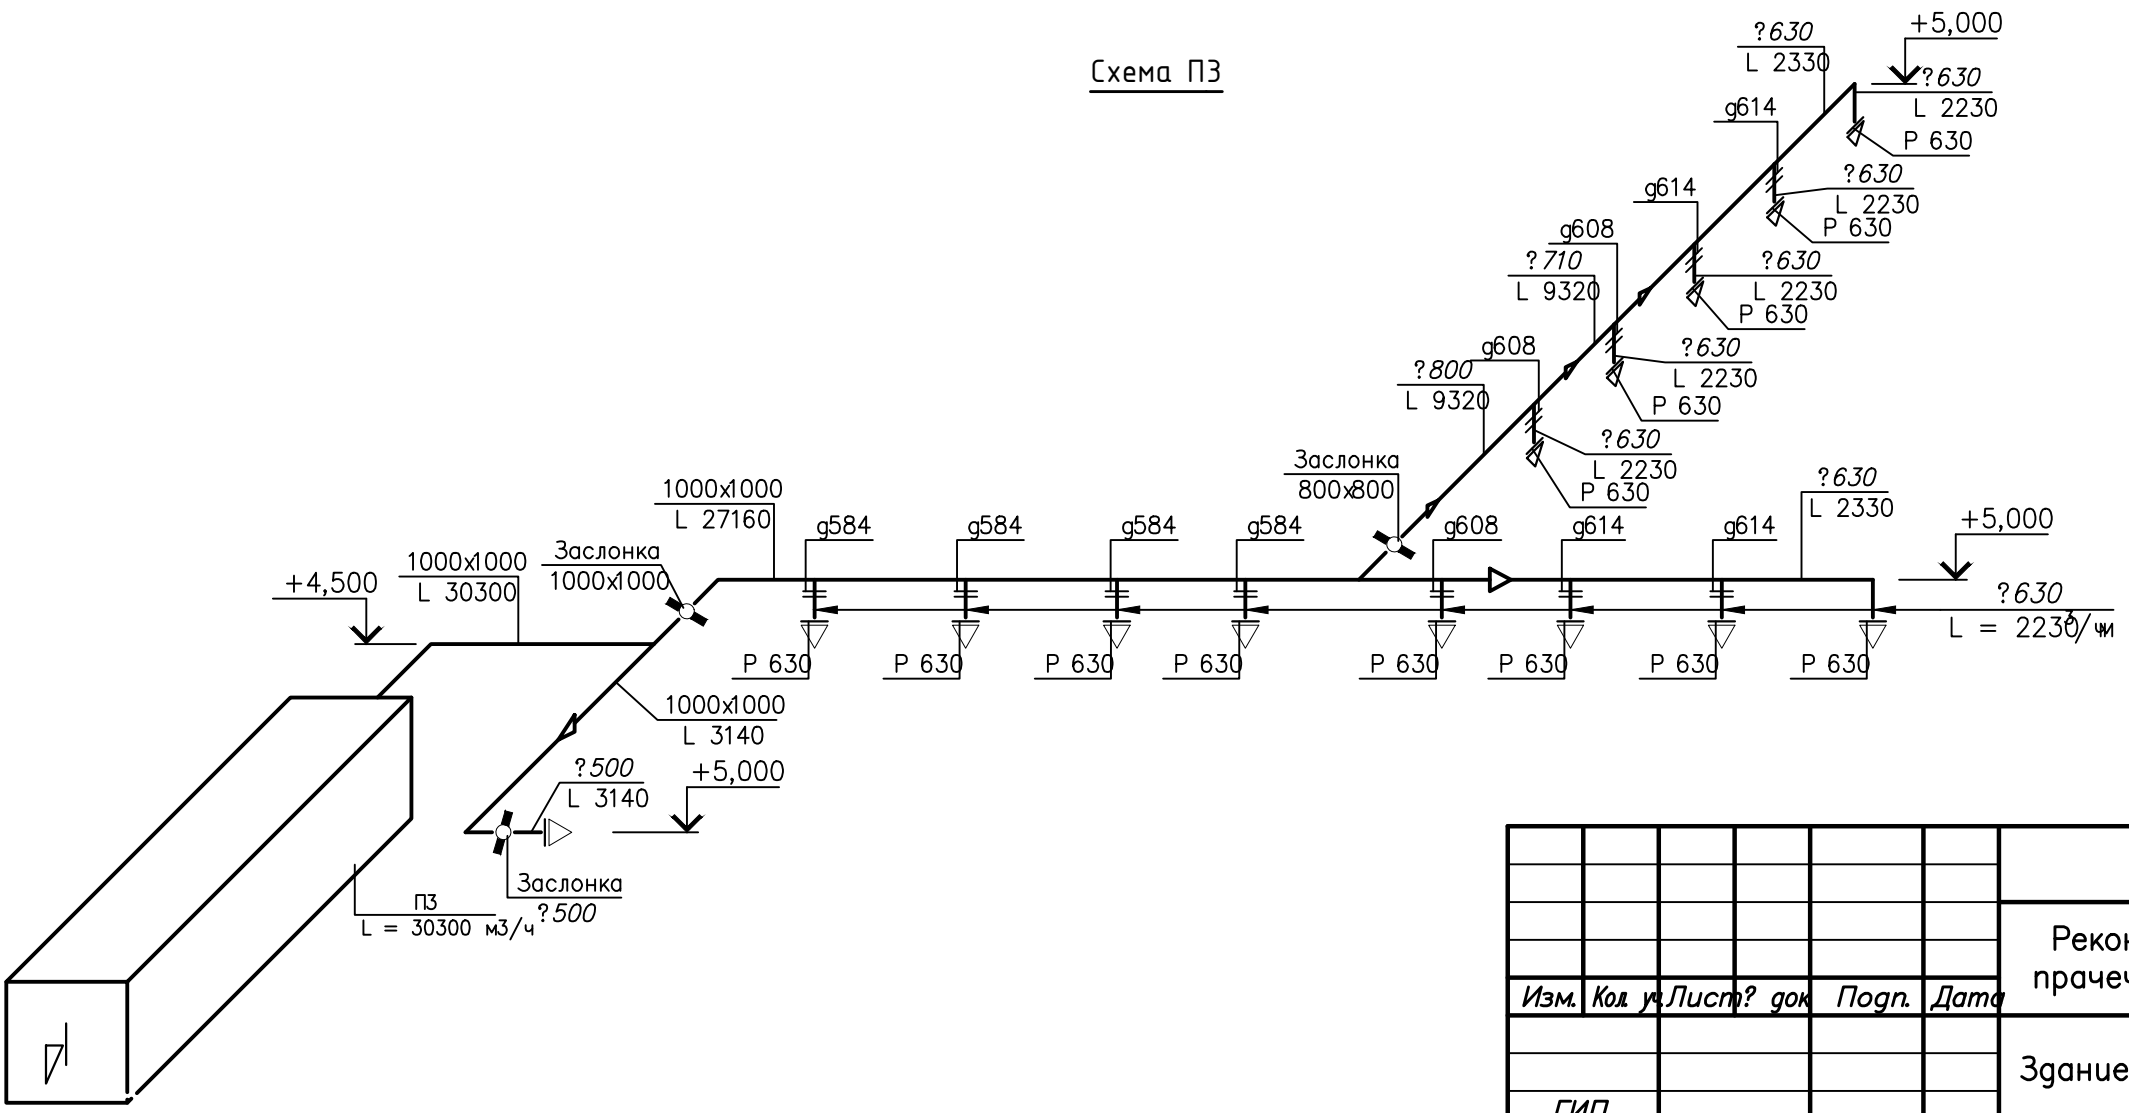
Схема П3

?630
L 2330

+5,000

?630
L 2230

P 630

g614

?630
L 2230
P 630

g614

g608

?630
L 2230
P 630

?710
L 9320

g608

?630
L 2230
P 630

?800
L 9320

?630
L 2230
P 630

Заслонка
800x800

?630
L 2330

+5,000

1000x1000
L 27160

g584 g584 g584 g584 g608 g614 g614

Заслонка
1000x1000

1000x1000
L 30300

+4,500

?630
L = 2230 м³/ч

P 630 P 630 P 630 P 630 P 630 P 630 P 630 P 630

1000x1000
L 3140

?500
L 3140

+5,000

Заслонка
?500

П3
L = 30300 м3/ч

| Изм. | Кол. уч. | Лист | ? док | Подп. | Дата |
|---|---|---|---|---|---|
| ГИП | | | | | |

Рекон
прачеч

Здание